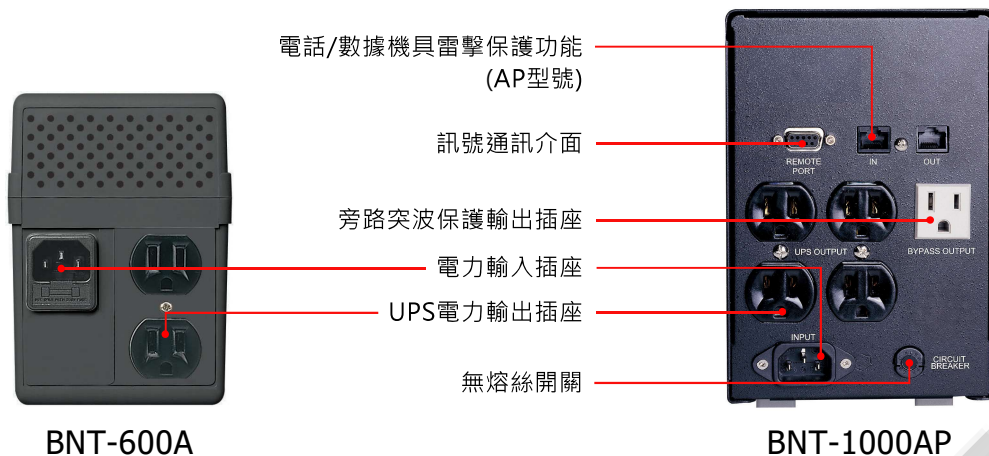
電話/數據機具雷擊保護功能
(AP型號)

訊號通訊介面

旁路突波保護輸出插座

電力輸入插座

UPS電力輸出插座

無熔絲開關

REMOTE PORT

IN

OUT

UPS OUTPUT

BYPASS OUTPUT

INPUT

CIRCUIT BREAKER

BNT-600A

BNT-1000AP